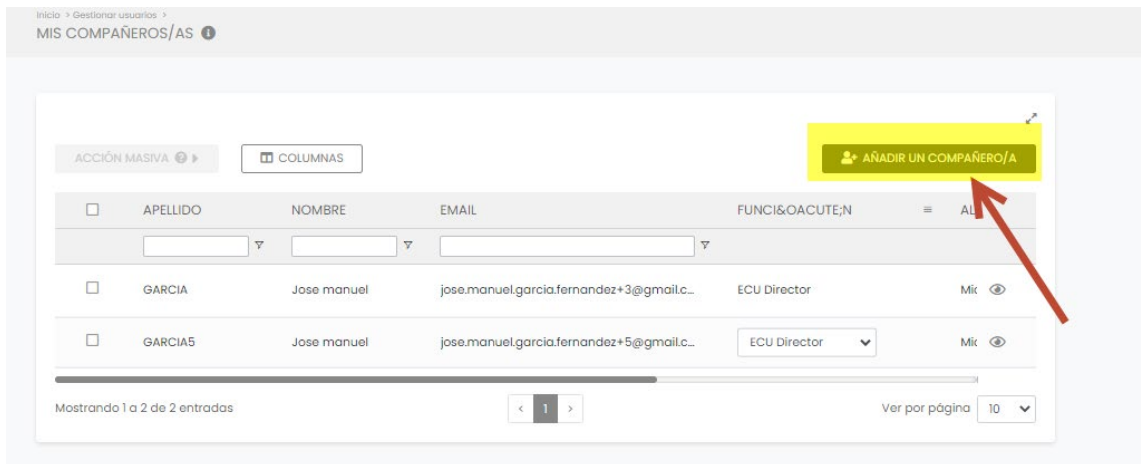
Inicio > Gestionar usuarios >
MIS COMPAÑEROS/AS

ACCIÓN MASIVA

COLUMNAS

AÑADIR UN COMPAÑERO/A

| | APELLIDO | NOMBRE | EMAIL | FUNCI&OACUTE;N | AL |
|---|---|---|---|---|---|
| | GARCIA | Jose manuel | jose.manuel.garcia.fernandez+3@gmail.c... | ECU Director | Mi |
| | GARCIA5 | Jose manuel | jose.manuel.garcia.fernandez+5@gmail.c... | ECU Director | Mi |

Mostrando 1 a 2 de 2 entradas

‹ 1 ›

Ver por página 10